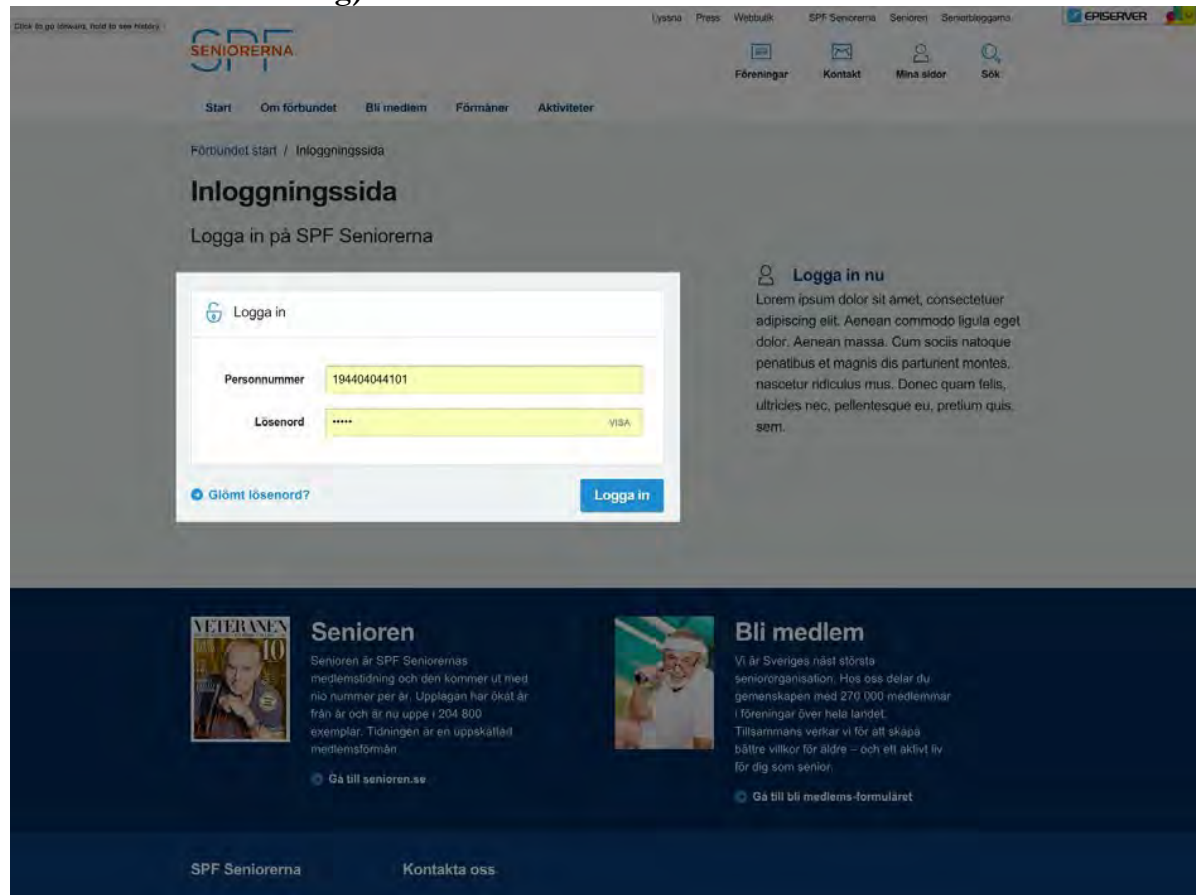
Click to go forward, hold to see history

SPF SENIORERNA

Lyssna Press Webbutik SPF Seniorerna Senioren Seniorbloggarna

EPISERVER

Föreningar Kontakt Mina sidor Sök

Start Om förbundet Bli medlem Förmåner Aktiviteter

Förbundet start / Inloggningssida

Inloggningssida

Logga in på SPF Seniorerna

Logga in

Personnummer 194404044101

Lösenord ••••• VISA

Glömt lösenord?

Logga in

Logga in nu

Lorem ipsum dolor sit amet, consectetuer adipiscing elit. Aenean commodo ligula eget dolor. Aenean massa. Cum sociis natoque penatibus et magnis dis parturient montes, nascetur ridiculus mus. Donec quam felis, ultricies nec, pellentesque eu, pretium quis, sem.

VETERANEN 10

Senioren

Senioren är SPF Seniorernas medlemstidning och den kommer ut med nio nummer per år. Upplagan har ökat år från år och är nu uppe i 204 800 exemplar. Tidningen är en uppskattad medlemsförmån.

Gå till senioren.se

Bli medlem

Vi är Sveriges näst största seniororganisation. Hos oss delar du gemenskapen med 270 000 medlemmar i föreningar över hela landet. Tillsammans verkar vi för att skapa bättre villkor för äldre – och ett aktivt liv för dig som senior.

Gå till bli medlems-formuläret

SPF Seniorerna

Kontakta oss